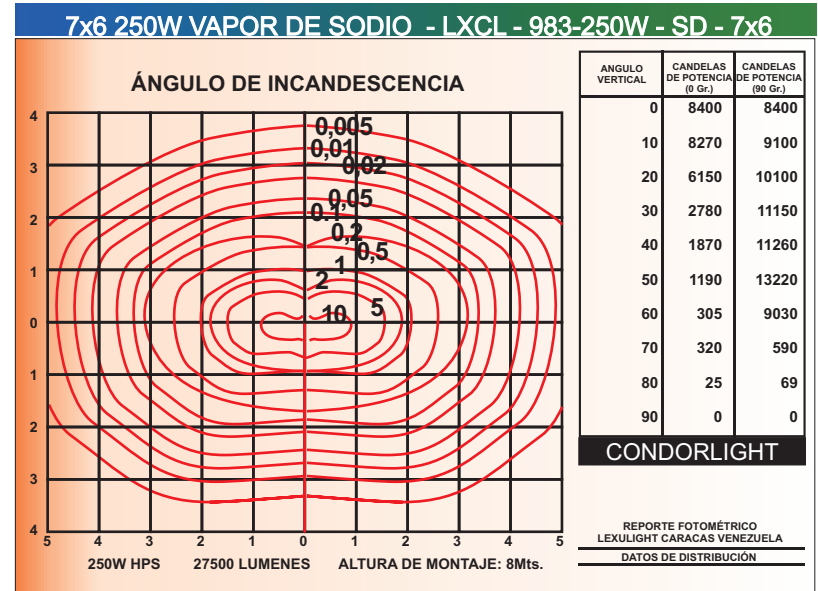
7x6 250W VAPOR DE SODIO - LXCL - 983-250W - SD - 7x6

ÁNGULO DE INCANDESCENCIA

4
3
2
1
0
1
2
3
4

5 4 3 2 1 0 1 2 3 4 5

0,005
0,01
0,02
0,05
0,1
0,2
0,5
1
2
5
10

250W HPS 27500 LUMENES ALTURA DE MONTAJE: 8Mts.

| ANGULO VERTICAL | CANDELAS DE POTENCIA (0 Gr.) | CANDELAS DE POTENCIA (90 Gr.) |
|---|---|---|
| 0 | 8400 | 8400 |
| 10 | 8270 | 9100 |
| 20 | 6150 | 10100 |
| 30 | 2780 | 11150 |
| 40 | 1870 | 11260 |
| 50 | 1190 | 13220 |
| 60 | 305 | 9030 |
| 70 | 320 | 590 |
| 80 | 25 | 69 |
| 90 | 0 | 0 |

CONDORLIGHT

REPORTE FOTOMÉTRICO
LEXULIGHT CARACAS VENEZUELA
DATOS DE DISTRIBUCIÓN